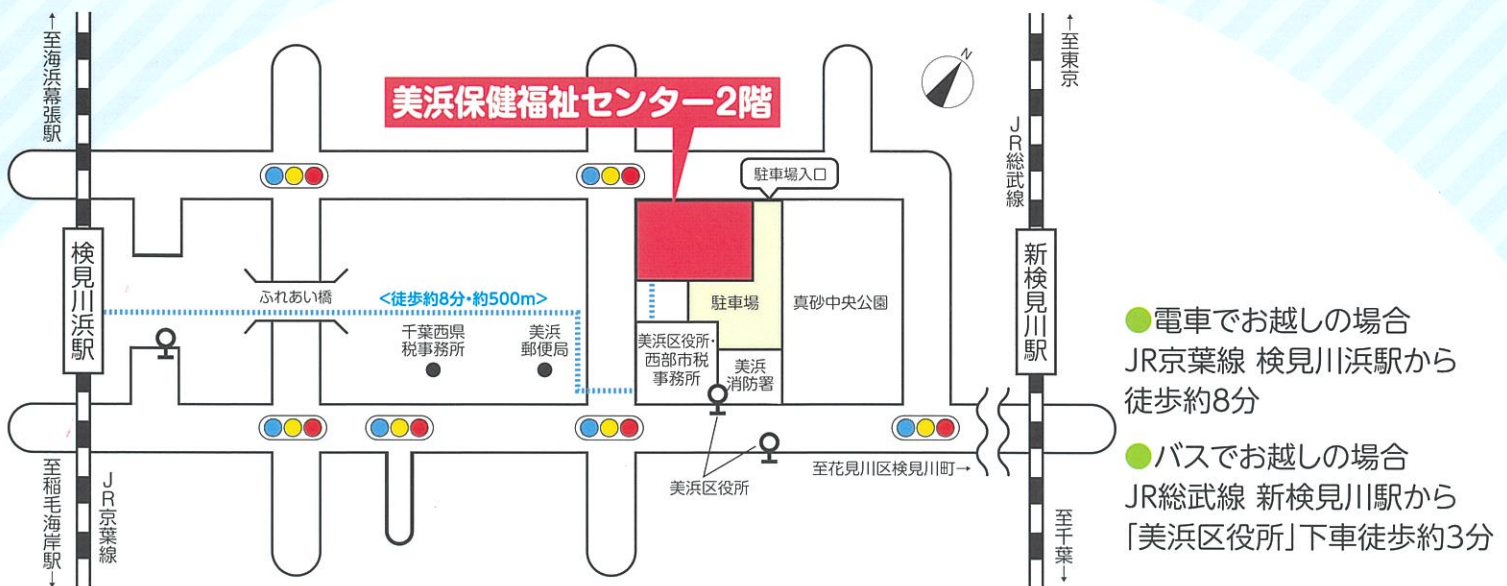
至海浜幕張駅↑

美浜保健福祉センター2階

駐車場入口

↑至東京

JR総武線

検見川浜駅

ふれあい橋

<徒歩約8分・約500m>

千葉西県税事務所

美浜郵便局

美浜区役所・西部市税事務所

駐車場

真砂中央公園

美浜消防署

新検見川駅

美浜区役所

至花見川区検見川町→

至稲毛海岸駅↓

JR京葉線

至千葉↓

●電車でお越しの場合
JR京葉線 検見川浜駅から徒歩約8分

●バスでお越しの場合
JR総武線 新検見川駅から「美浜区役所」下車徒歩約3分